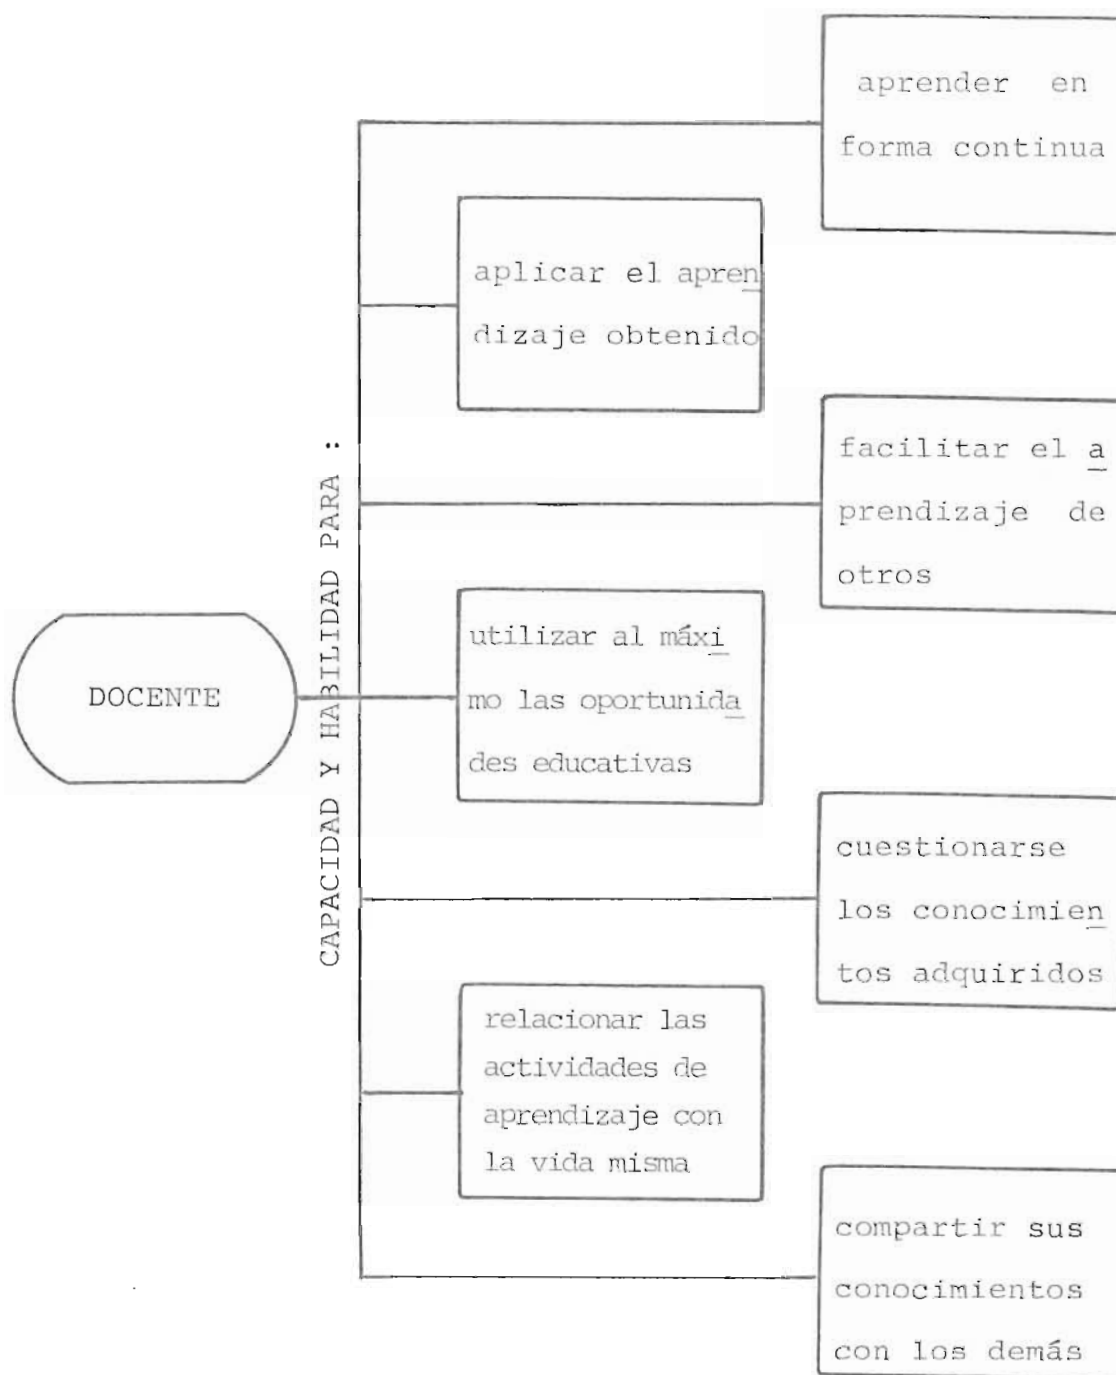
DOCENTE

CAPACIDAD Y HABILIDAD PARA :

aprender en forma continua

aplicar el aprendizaje obtenido

facilitar el aprendizaje de otros

utilizar al máximo las oportunidades educativas

cuestionarse los conocimientos adquiridos

relacionar las actividades de aprendizaje con la vida misma

compartir sus conocimientos con los demás